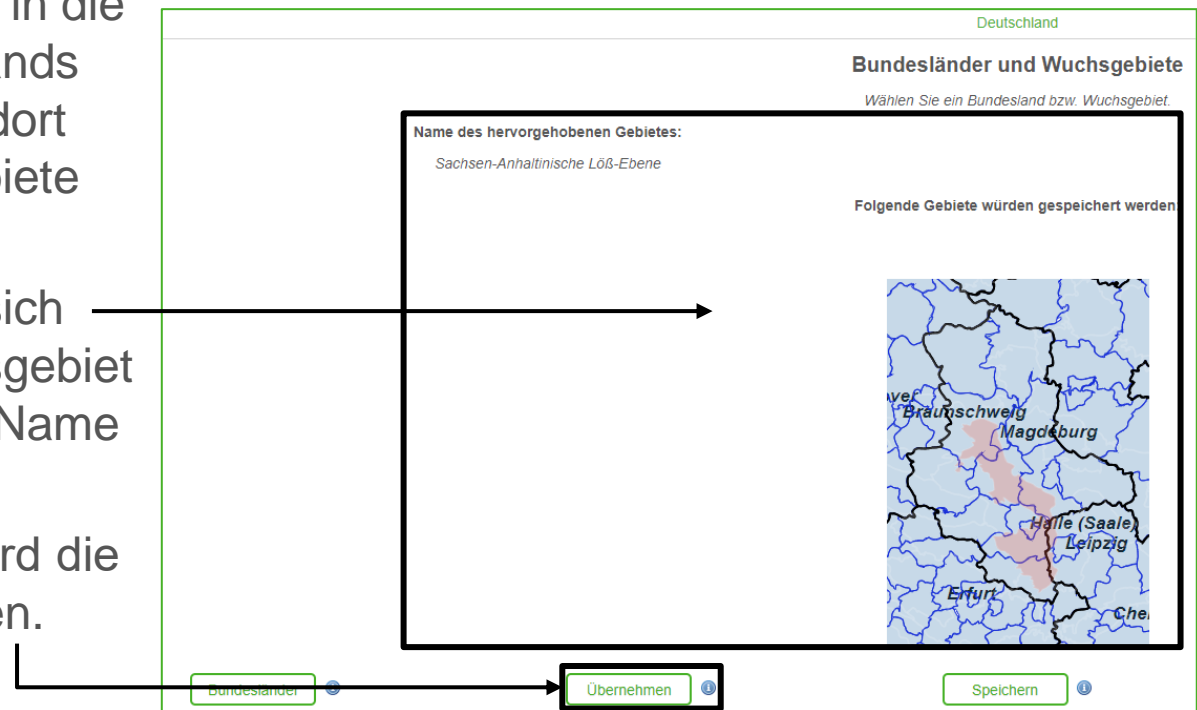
in die
ands
dort
iete

sich
sgebiet
Name

rd die
en.

Deutschland

Bundesländer und Wuchsgebiete

Wählen Sie ein Bundesland bzw. Wuchsgebiet.

Name des hervorgehobenen Gebietes:

Sachsen-Anhaltinische Löß-Ebene

Folgende Gebiete würden gespeichert werden

ver
Braunschweig
Magdeburg
Halle (Saale)
Leipzig
Erfurt
Che

Bundesländer

Übernehmen

Speichern